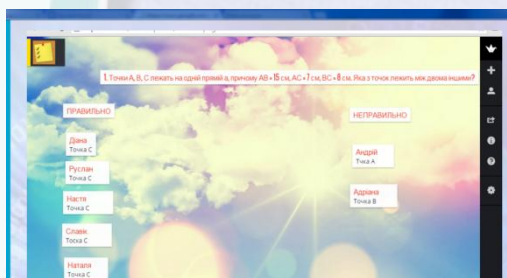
1. Точки A, B, C лежать на одній прямій a, причому AB = 15 см, AC = 7 см, BC = 8 см. Яка з точок лежить між двома іншими?

ПРАВИЛЬНО

Діана
Точка С

Руслан
Точка С

Настя
Точка С

Славік
Тоска С

Натали
Точка С

НЕПРАВИЛЬНО

Андрій
Тчка А

Адріана
Точка В